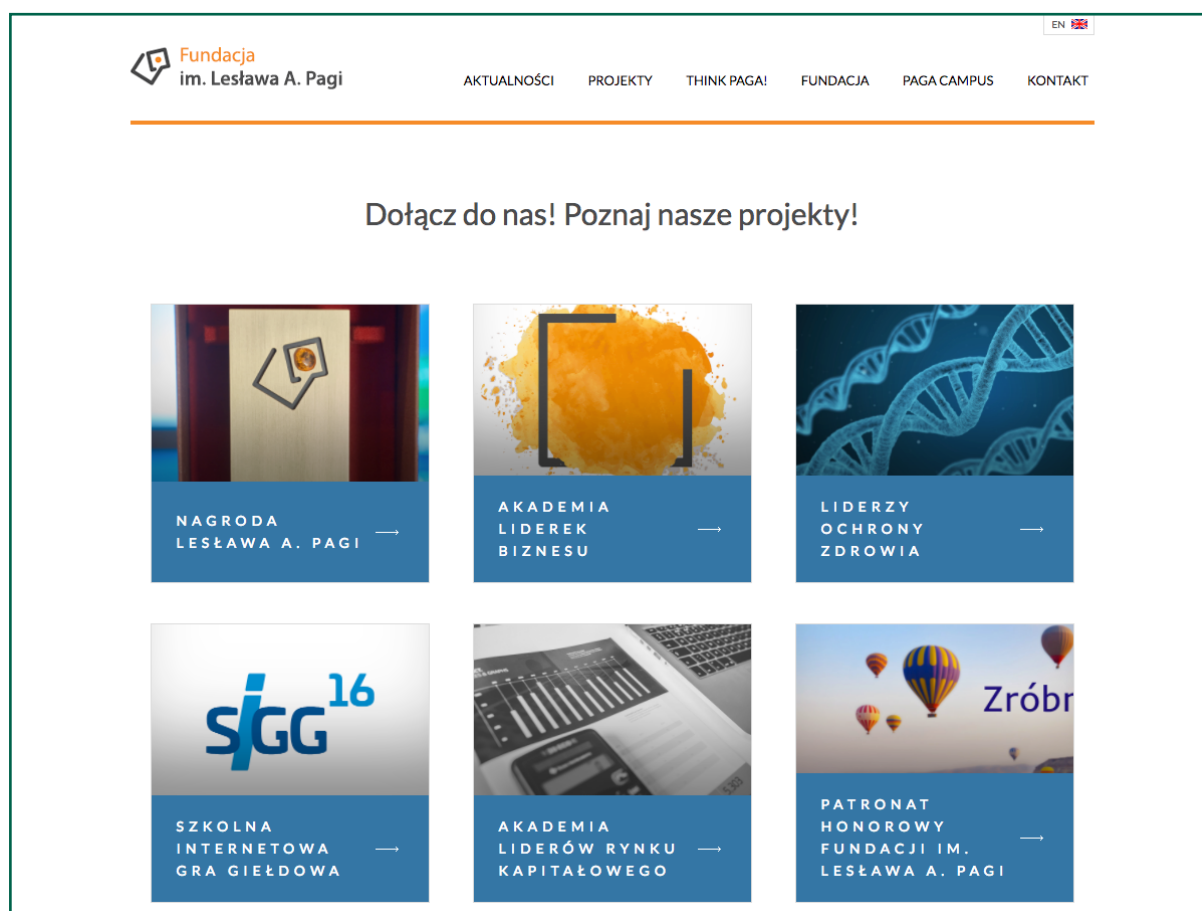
EN

Fundacja
im. Lesława A. Pagi

AKTUALNOŚCI PROJEKTY THINK PAGA! FUNDACJA PAGA CAMPUS KONTAKT

Dołącz do nas! Poznaj nasze projekty!

NAGRODA LESŁAWA A. PAGI ⟶

AKADEMIA LIDEREK BIZNESU ⟶

LIDERZY OCHRONY ZDROWIA ⟶

SIGG 16

SZKOLNA INTERNETOWA GRA GIEŁDOWA ⟶

AKADEMIA LIDERÓW RYNKU KAPITAŁOWEGO ⟶

Zróbr

PATRONAT HONOROWY FUNDACJI IM. LESŁAWA A. PAGI ⟶